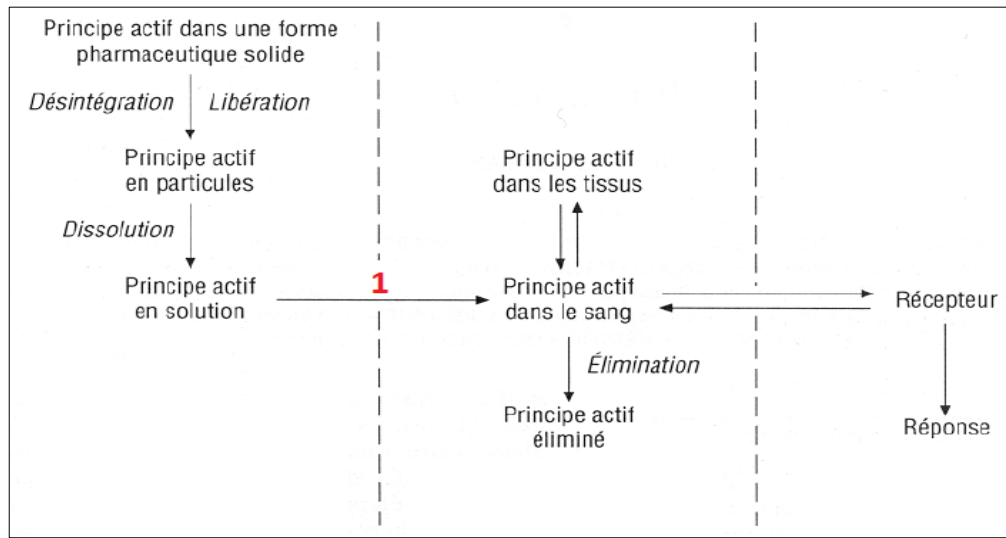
Principe actif dans une forme pharmaceutique solide

Désintégration Libération

Principe actif en particules

Dissolution

Principe actif en solution

1

Principe actif dans les tissus

Principe actif dans le sang

Élimination

Principe actif éliminé

Récepteur

Réponse